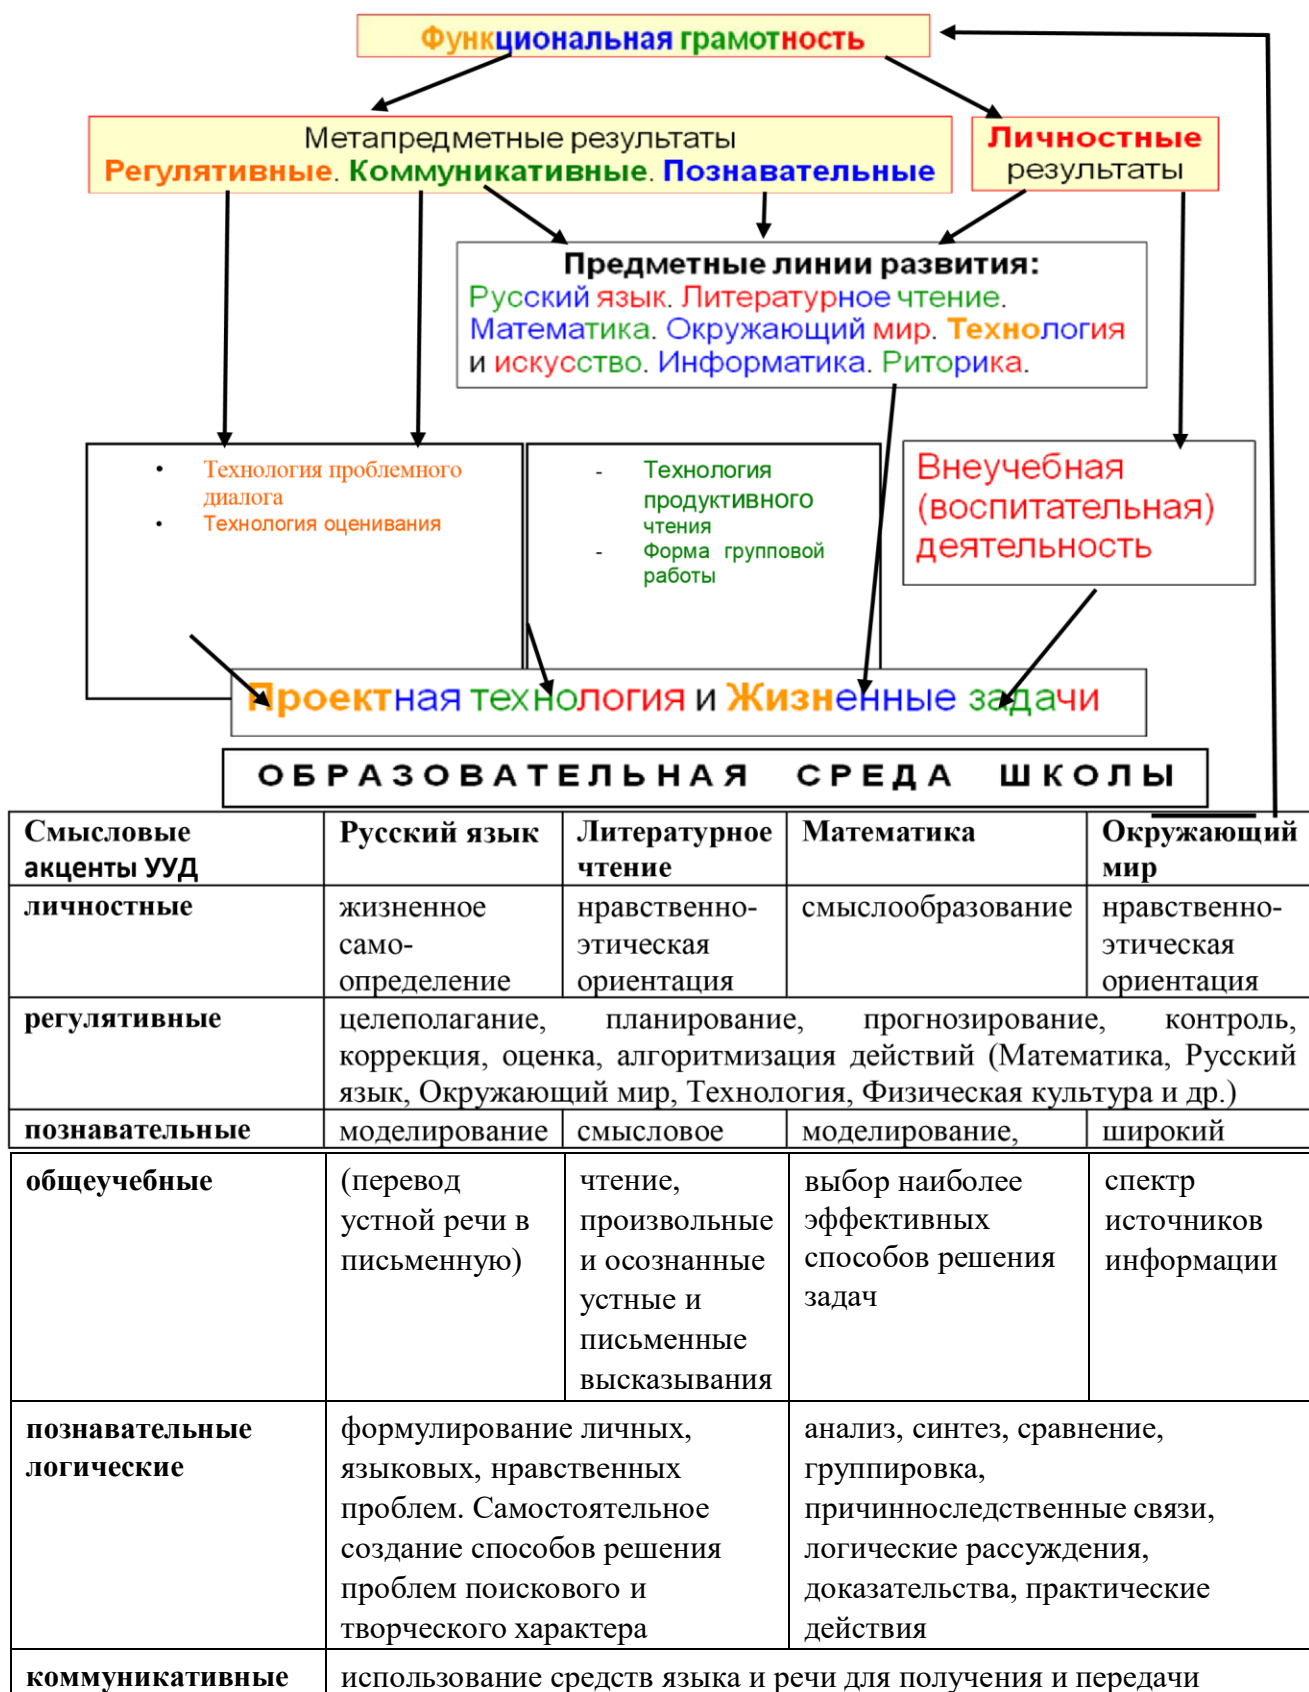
Функциональная грамотность

Метапредметные результаты
Регулятивные. Коммуникативные. Познавательные

Личностные результаты

Предметные линии развития:
Русский язык. Литературное чтение. Математика. Окружающий мир. Технология и искусство. Информатика. Риторика.

• Технология проблемного диалога
• Технология оценивания

- Технология продуктивного чтения
- Форма групповой работы

Внеучебная (воспитательная) деятельность

Проектная технология и Жизненные задачи

ОБРАЗОВАТЕЛЬНАЯ СРЕДА ШКОЛЫ

| Смысловые акценты УУД | Русский язык | Литературное чтение | Математика | Окружающий мир |
|---|---|---|---|---|
| личностные | жизненное само-определение | нравственно-этическая ориентация | смыслообразование | нравственно-этическая ориентация |
| регулятивные | целеполагание, планирование, прогнозирование, контроль, коррекция, оценка, алгоритмизация действий (Математика, Русский язык, Окружающий мир, Технология, Физическая культура и др.) | | | |
| познавательные | моделирование | смысловое | моделирование, | широкий |
| общеучебные | (перевод устной речи в письменную) | чтение, произвольные и осознанные устные и письменные высказывания | выбор наиболее эффективных способов решения задач | спектр источников информации |
| познавательные логические | формулирование личных, языковых, нравственных проблем. Самостоятельное создание способов решения проблем поискового и творческого характера | | анализ, синтез, сравнение, группировка, причинноследственные связи, логические рассуждения, доказательства, практические действия | |
| коммуникативные | использование средств языка и речи для получения и передачи | | | |